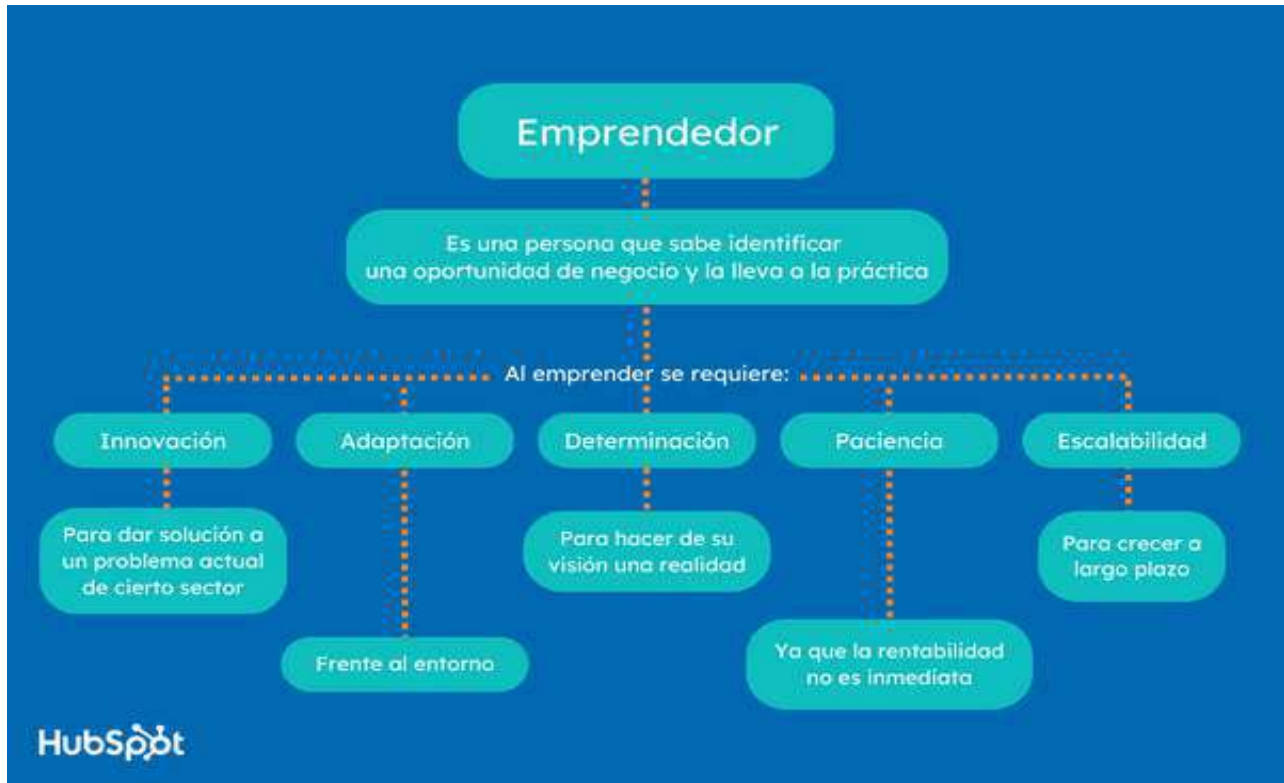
Emprendedor

Es una persona que sabe identificar una oportunidad de negocio y la lleva a la práctica

Al emprender se requiere:

Innovación

Para dar solución a un problema actual de cierto sector

Adaptación

Frente al entorno

Determinación

Para hacer de su visión una realidad

Paciencia

Ya que la rentabilidad no es inmediata

Escalabilidad

Para crecer a largo plazo

HubSpot